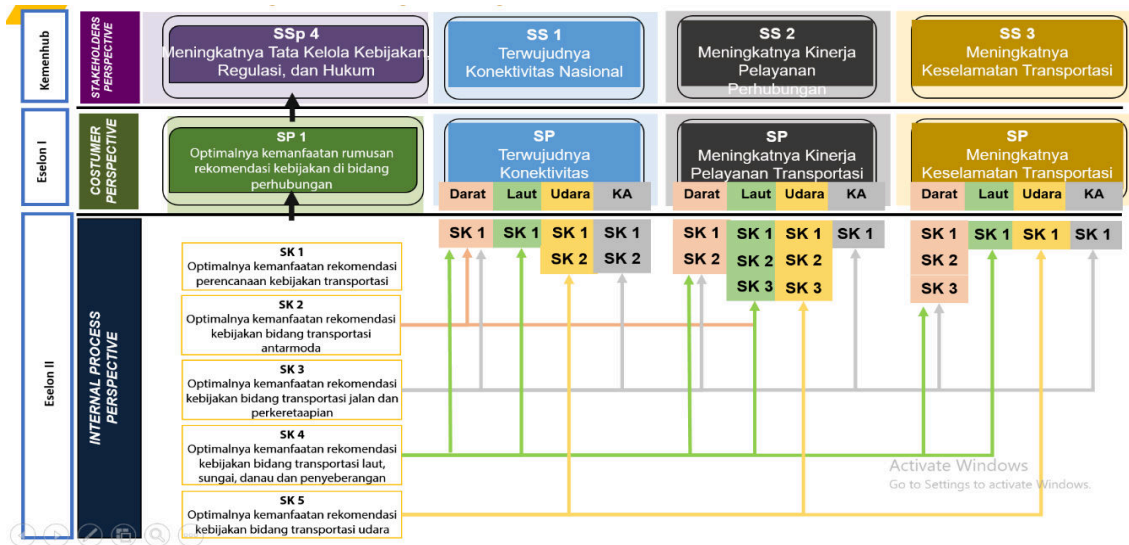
Kemenhub

STAKEHOLDERS PERSPECTIVE

SSp 4
Meningkatnya Tata Kelola Kebijakan, Regulasi, dan Hukum

SS 1
Terwujudnya Konektivitas Nasional

SS 2
Meningkatnya Kinerja Pelayanan Perhubungan

SS 3
Meningkatnya Keselamatan Transportasi

Eselon I

COSTUMER PERSPECTIVE

SP 1
Optimalnya kemanfaatan rumusan rekomendasi kebijakan di bidang perhubungan

SP
Terwujudnya Konektivitas

| Darat | Laut | Udara | KA |
|---|---|---|---|

SP
Meningkatnya Kinerja Pelayanan Transportasi

| Darat | Laut | Udara | KA |
|---|---|---|---|

SP
Meningkatnya Keselamatan Transportasi

| Darat | Laut | Udara | KA |
|---|---|---|---|

Eselon II

INTERNAL PROCESS PERSPECTIVE

SK 1 SK 1 SK 1 SK 1
SK 2 SK 2

SK 1 SK 1 SK 1 SK 1
SK 2 SK 2 SK 2
SK 3 SK 3

SK 1 SK 1 SK 1 SK 1
SK 2
SK 3

SK 1
Optimalnya kemanfaatan rekomendasi perencanaan kebijakan transportasi

SK 2
Optimalnya kemanfaatan rekomendasi kebijakan bidang transportasi antarmoda

SK 3
Optimalnya kemanfaatan rekomendasi kebijakan bidang transportasi jalan dan perkeretaapian

SK 4
Optimalnya kemanfaatan rekomendasi kebijakan bidang transportasi laut, sungai, danau dan penyeberangan

SK 5
Optimalnya kemanfaatan rekomendasi kebijakan bidang transportasi udara

Activate Windows
Go to Settings to activate Windows.